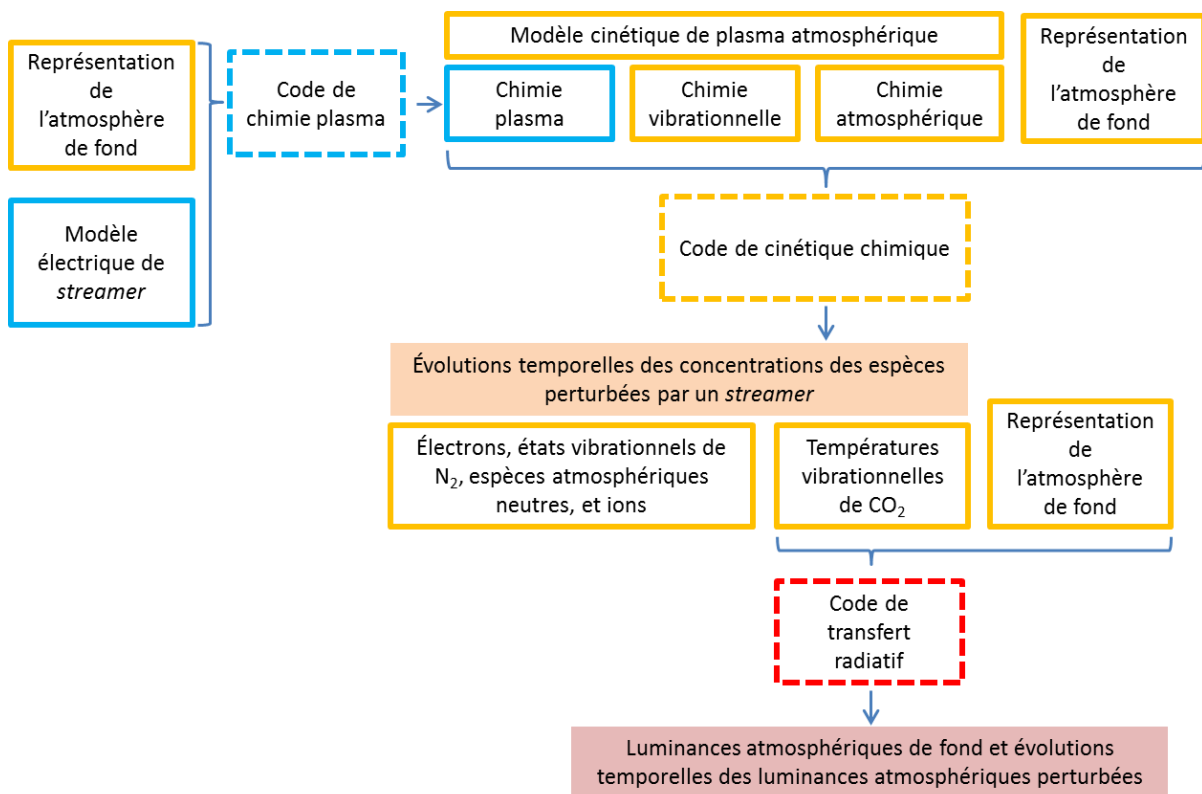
Représentation de l'atmosphère de fond

Modèle électrique de streamer

Code de chimie plasma

Modèle cinétique de plasma atmosphérique

Chimie plasma

Chimie vibrationnelle

Chimie atmosphérique

Représentation de l'atmosphère de fond

Code de cinétique chimique

Évolutions temporelles des concentrations des espèces perturbées par un streamer

Électrons, états vibrationnels de $N_2$, espèces atmosphériques neutres, et ions

Températures vibrationnelles de $CO_2$

Représentation de l'atmosphère de fond

Code de transfert radiatif

Luminances atmosphériques de fond et évolutions temporelles des luminances atmosphériques perturbées